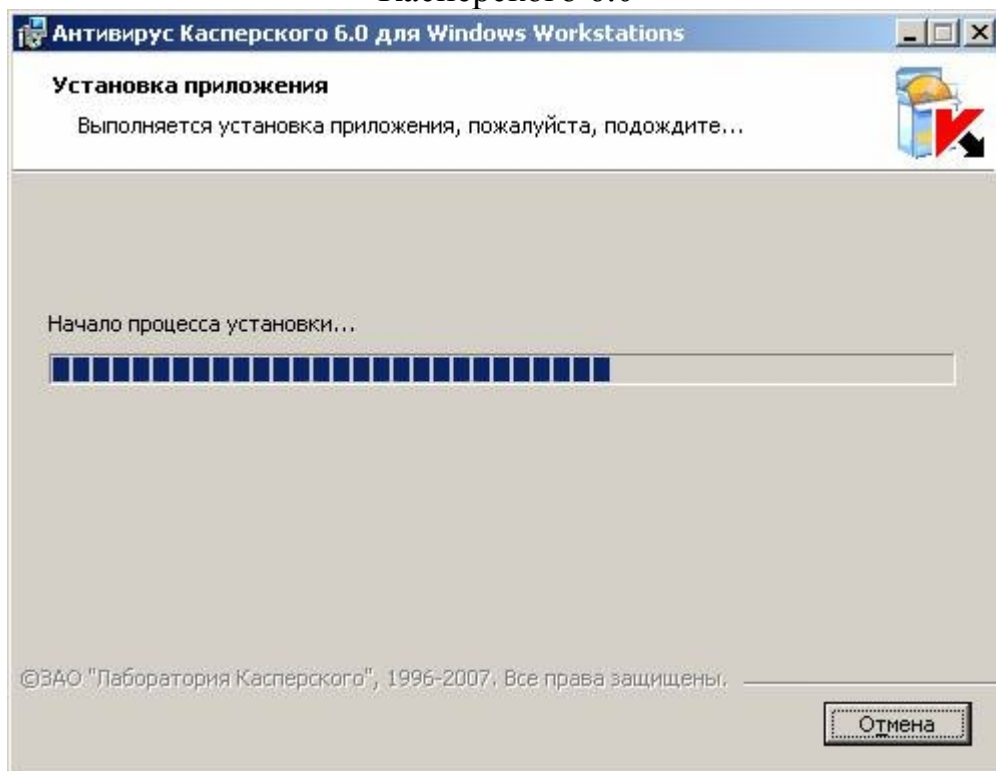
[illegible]

Антивирус Касперского 6.0 для Windows Workstations

Установка приложения

Выполняется установка приложения, пожалуйста, подождите...

Начало процесса установки...

©ЗАО "Лаборатория Касперского", 1996-2007. Все права защищены.

Отмена